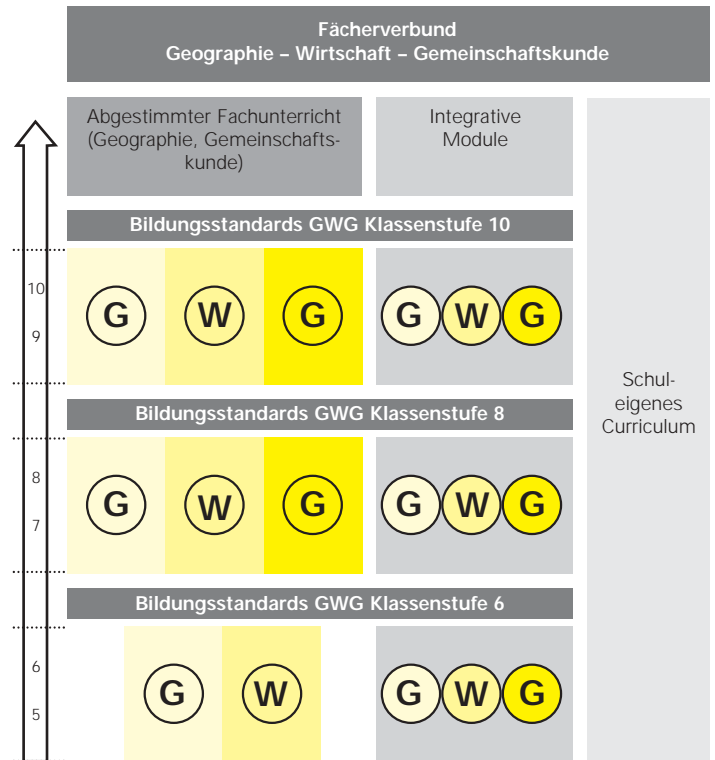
Fächerverbund
Geographie – Wirtschaft – Gemeinschaftskunde

Abgestimmter Fachunterricht (Geographie, Gemeinschaftskunde)

Integrative Module

Schuleigenes Curriculum

Bildungsstandards GWG Klassenstufe 10

10
9

G W G

G W G

Bildungsstandards GWG Klassenstufe 8

8
7

G W G

G W G

Bildungsstandards GWG Klassenstufe 6

6
5

G W

G W G